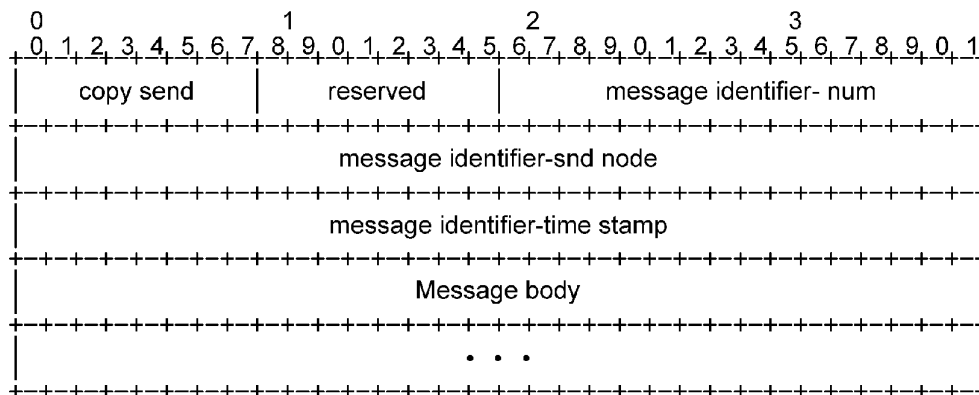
0 1 2 3
0 1 2 3 4 5 6 7 8 9 0 1 2 3 4 5 6 7 8 9 0 1 2 3 4 5 6 7 8 9 0 1

copy send | reserved | message identifier- num

message identifier-snd node

message identifier-time stamp

Message body

. . .